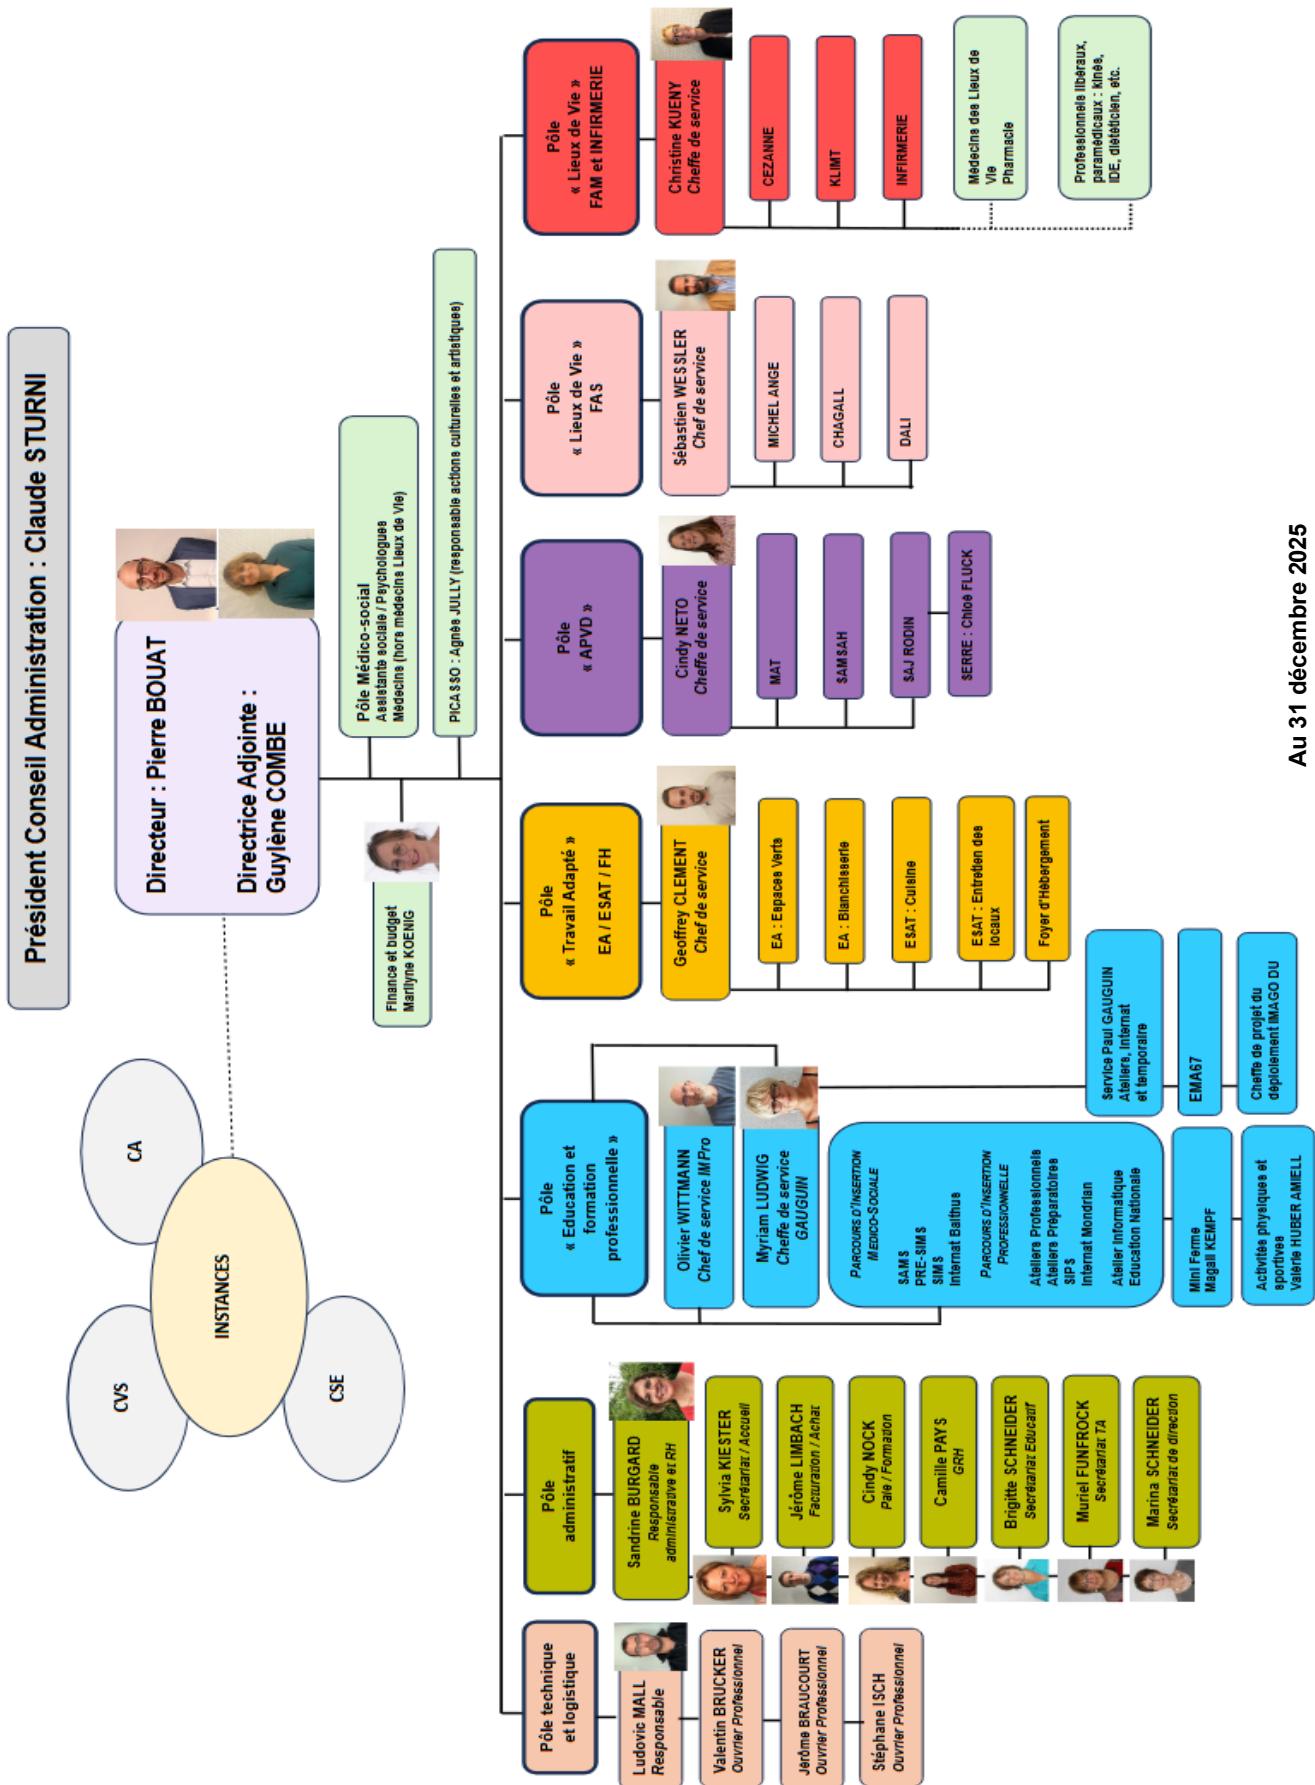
Président Conseil Administration : Claude STURNI

Directeur : Pierre BOUAT

Directrice Adjointe : Guylène COMBE

INSTANCES

CA

CVS

CSE

Finance et budget Marilyne KOENIG

Pôle Médico-social
Assistante sociale / Psychologues
Médecins (hors médecins Lieux de Vie)

PICASSO : Agnès JULLY (responsable actions culturelles et artistiques)

Pôle « Lieux de Vie » FAM et INFIRMERIE

Christine KUENY
Cheffe de service

CEZANNE

KLIMT

INFIRMERIE

Médecins des Lieux de Vie
Pharmacie

Professionnels libéraux, paramédicaux : kinés, IDE, diététicien, etc.

Pôle « Lieux de Vie » FAS

Sébastien WESSLER
Chef de service

MICHEL ANGE

CHAGALL

DALI

Pôle « APVD »

Cindy NETO
Cheffe de service

MAT

SAMSAH

SAJ RODIN

SERRE : Chloé FLUCK

Pôle « Travail Adapté » EA / ESAT / FH

Geoffrey CLEMENT
Chef de service

EA : Espaces Verts

EA : Blanchisserie

ESAT : Cuisine

ESAT : Entretien des locaux

Foyer d'Hébergement

Pôle « Education et formation professionnelle »

Olivier WITTMANN
Chef de service IMPro

Myriam LUDWIG
Cheffe de service GAUGUIN

Service Paul GAUGUIN
Ateliers, Internat et temporaire

EMA67

Cheffe de projet du déploiement IMAGO DU

PARCOURS D'INSERTION MEDICO-SOCIALE
SAMS
PRE-SIMS
SIMS
Internat Balthus
PARCOURS D'INSERTION PROFESSIONNELLE
Ateliers Professionnels
Ateliers Préparatoires
SIPS
Internat Mondrian
Atelier Informatique
Education Nationale

Mini Ferme
Magali KEMPF

Activités physiques et sportives
Valérie HUBER AMIELL

Pôle administratif

Sandrine BURGARD
Responsable administrative et RH

Sylvia KIESTER
Secrétariat / Accueil

Jérôme LIMBACH
Facturation / Achat

Cindy NOCK
Paie / Formation

Camille PAYS
GRH

Brigitte SCHNEIDER
Secrétariat Educatif

Muriel FUNFROCK
Secrétariat TA

Marina SCHNEIDER
Secrétariat de direction

Pôle technique et logistique

Ludovic MALL
Responsable

Valentin BRUCKER
Ouvrier Professionnel

Jérôme BRAUCOURT
Ouvrier Professionnel

Stéphane ISCH
Ouvrier Professionnel

Au 31 décembre 2025